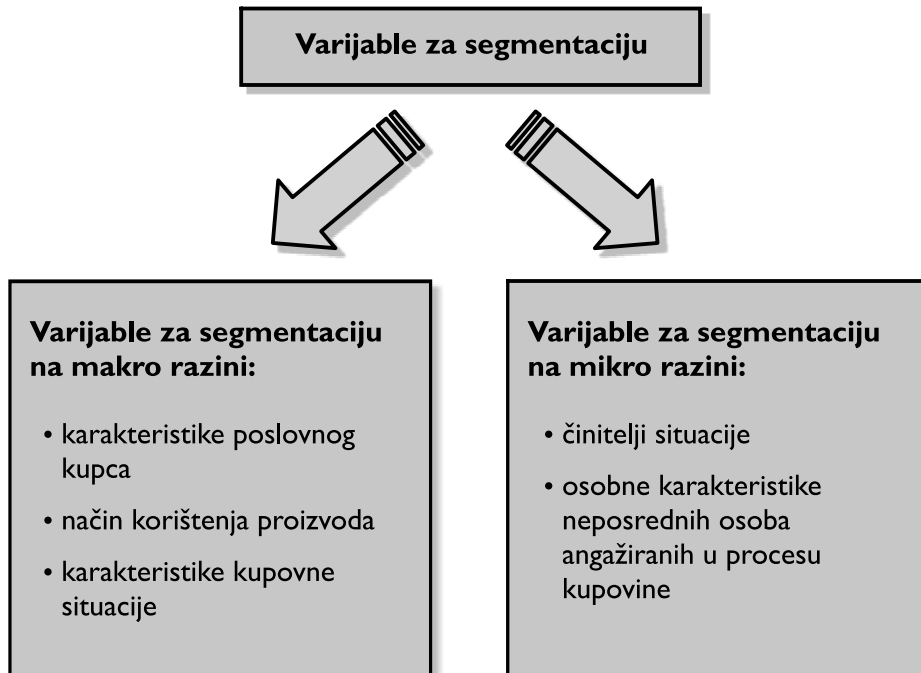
Varijable za segmentaciju

Varijable za segmentaciju na makro razini:

• karakteristike poslovnog kupca
• način korištenja proizvoda
• karakteristike kupovne situacije

Varijable za segmentaciju na mikro razini:

• činitelji situacije
• osobne karakteristike neposrednih osoba angažiranih u procesu kupovine